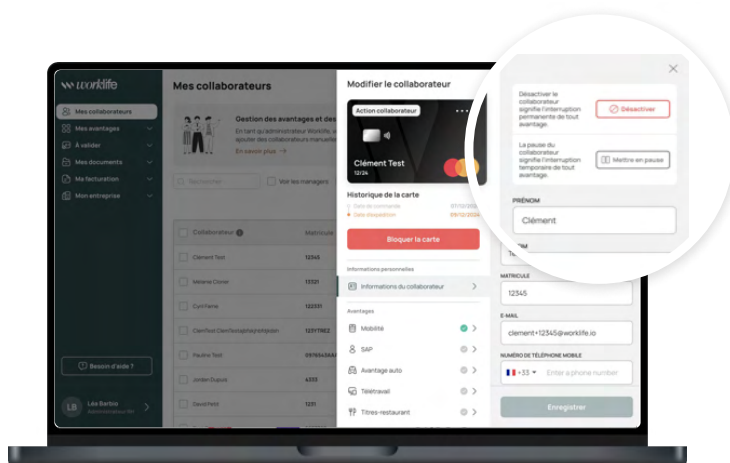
worklife
Mes collaborateurs
Mes avantages
À valider
Mes documents
Ma facturation
Mon entreprise
Besoin d'aide ?
LB Léa Barbio Administratrice RH

Mes collaborateurs
Gestion des avantages et des
En tant qu'administrateur Worklife, a
ajouter des collaborateurs manuell
En savoir plus →
Rechercher
Voir les managers
Collaborateur
Matricule
Clément Test 12345
Mélanie Clonier 12321
Cyril Faine 122331
ClaraTest ClaraTestjafqzhfqbfqdjbn 12317662
Pauline Test 09785434
Jordan Dupuis 4313
David Petit 1231

Modifier le collaborateur
Action collaborateur
Clément Test
12/24
Historique de la carte
Date de commande 07/10/2024
Date d'expédition 09/10/2024
Bloquer la carte
Informations personnelles
Informations du collaborateur
Avantages
Mobilité
SAP
Avantage auto
Télétravail
Titres-restaurant

Désactiver le collaborateur signifie l'interruption permanente de tout avantage.
Désactiver
La pause du collaborateur signifie l'interruption temporaire de tout avantage.
Mettre en pause
PRÉNOM
Clément
NOM
Te
MATRICULE
12345
E-MAIL
clement+12345@worklife.io
NUMÉRO DE TÉLÉPHONE MOBILE
+33
Enter a phone number
Enregistrer